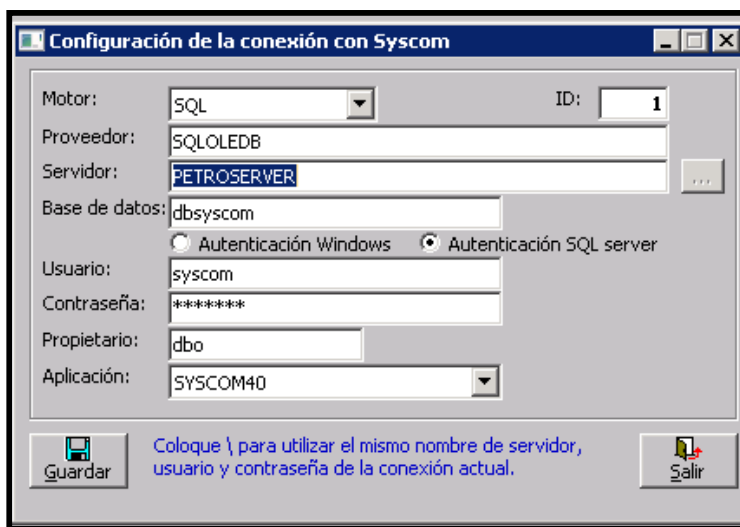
Configuración de la conexión con Syscom

Motor: SQL
ID: 1
Proveedor: SQLOLEDB
Servidor: PETROSERVER
...
Base de datos: dbsyscom
Autenticación Windows
Autenticación SQL server
Usuario: syscom
Contraseña: *******
Propietario: dbo
Aplicación: SYSCOM40

Guardar
Coloque \ para utilizar el mismo nombre de servidor, usuario y contraseña de la conexión actual.
Salir